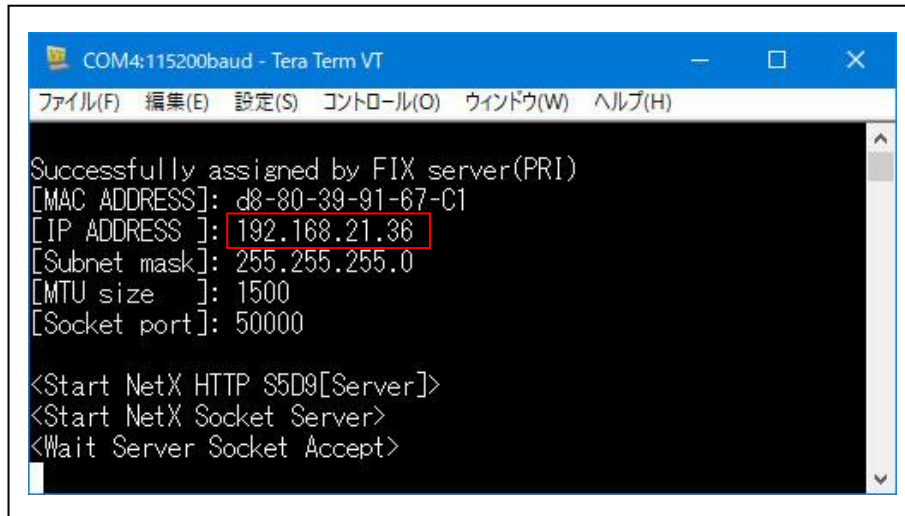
COM4:115200baud - Tera Term VT

ファイル(F) 編集(E) 設定(S) コントロール(O) ウィンドウ(W) ヘルプ(H)

Successfully assigned by FIX server(PRI)
[MAC ADDRESS]: d8-80-39-91-67-C1
[IP ADDRESS ]: 192.168.21.36
[Subnet mask]: 255.255.255.0
[MTU size ]: 1500
[Socket port]: 50000

<Start NetX HTTP S5D9[Server]>
<Start NetX Socket Server>
<Wait Server Socket Accept>